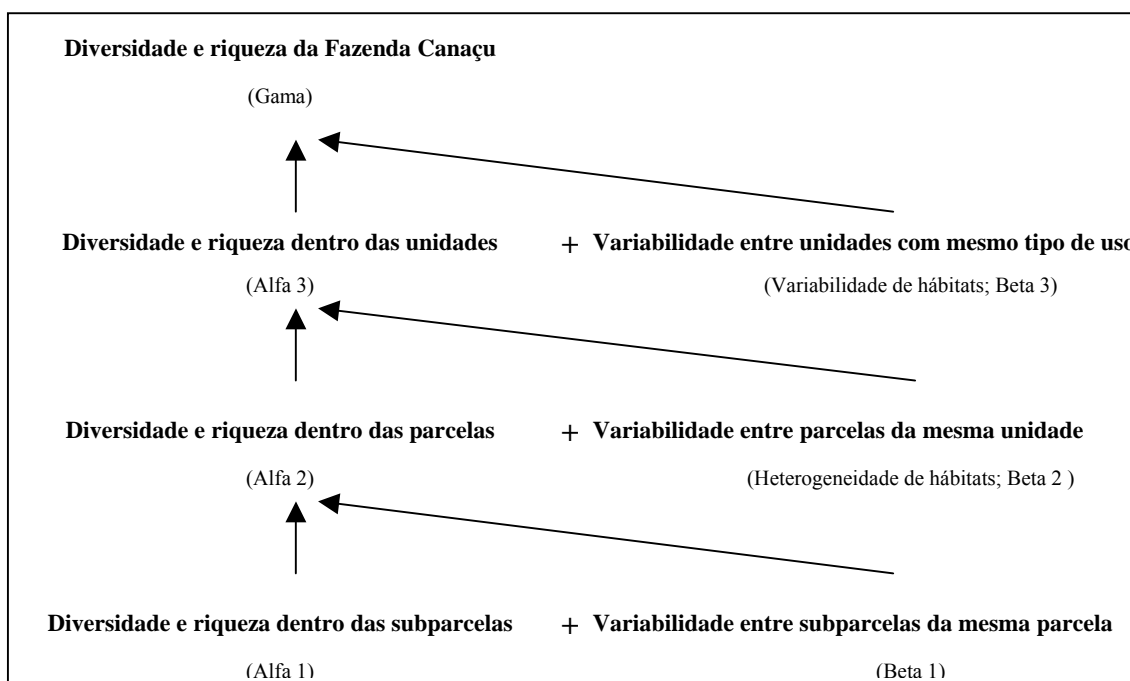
Diversidade e riqueza da Fazenda Canaçu

(Gama)

Diversidade e riqueza dentro das unidades + Variabilidade entre unidades com mesmo tipo de uso

(Alfa 3) (Variabilidade de hábitats; Beta 3)

Diversidade e riqueza dentro das parcelas + Variabilidade entre parcelas da mesma unidade

(Alfa 2) (Heterogeneidade de hábitats; Beta 2 )

Diversidade e riqueza dentro das subparcelas + Variabilidade entre subparcelas da mesma parcela

(Alfa 1) (Beta 1)